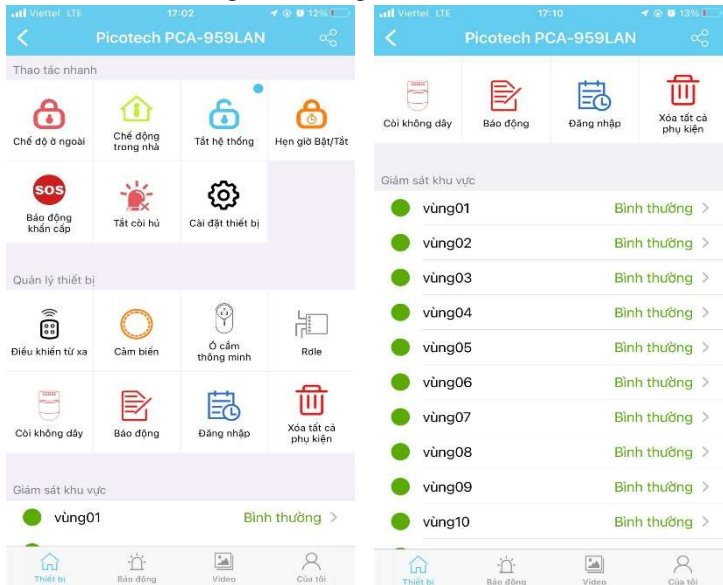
Viettel LTE 17:02 12%

Picotech PCA-959LAN

Thao tác nhanh

Chế độ ở ngoài
Chế động trong nhà
Tắt hệ thống
Hẹn giờ Bật/Tắt
SOS
Báo động khẩn cấp
Tắt còi hú
Cài đặt thiết bị

Quản lý thiết bị

Điều khiển từ xa
Cảm biến
Ổ cắm thông minh
Rdle
Còi không dây
Báo động
Đăng nhập
Xóa tất cả phụ kiện

Giám sát khu vực

vùng01 Bình thường

Thiết bị
Báo động
Video
Của tôi

Viettel LTE 17:10 13%

Picotech PCA-959LAN

Còi không dây
Báo động
Đăng nhập
Xóa tất cả phụ kiện

Giám sát khu vực

vùng01 Bình thường
vùng02 Bình thường
vùng03 Bình thường
vùng04 Bình thường
vùng05 Bình thường
vùng06 Bình thường
vùng07 Bình thường
vùng08 Bình thường
vùng09 Bình thường
vùng10 Bình thường

Thiết bị
Báo động
Video
Của tôi